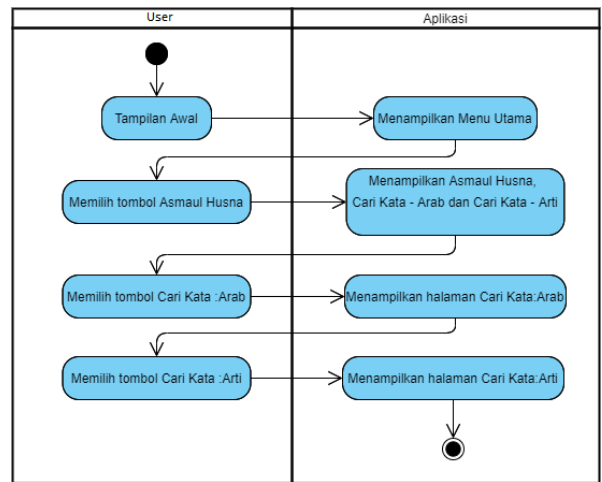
User

Aplikasi

Tampilan Awal

Menampilkan Menu Utama

Memilih tombol Asmaul Husna

Menampilkan Asmaul Husna, Cari Kata - Arab dan Cari Kata - Arti

Memilih tombol Cari Kata :Arab

Menampilkan halaman Cari Kata:Arab

Memilih tombol Cari Kata :Arti

Menampilkan halaman Cari Kata:Arti